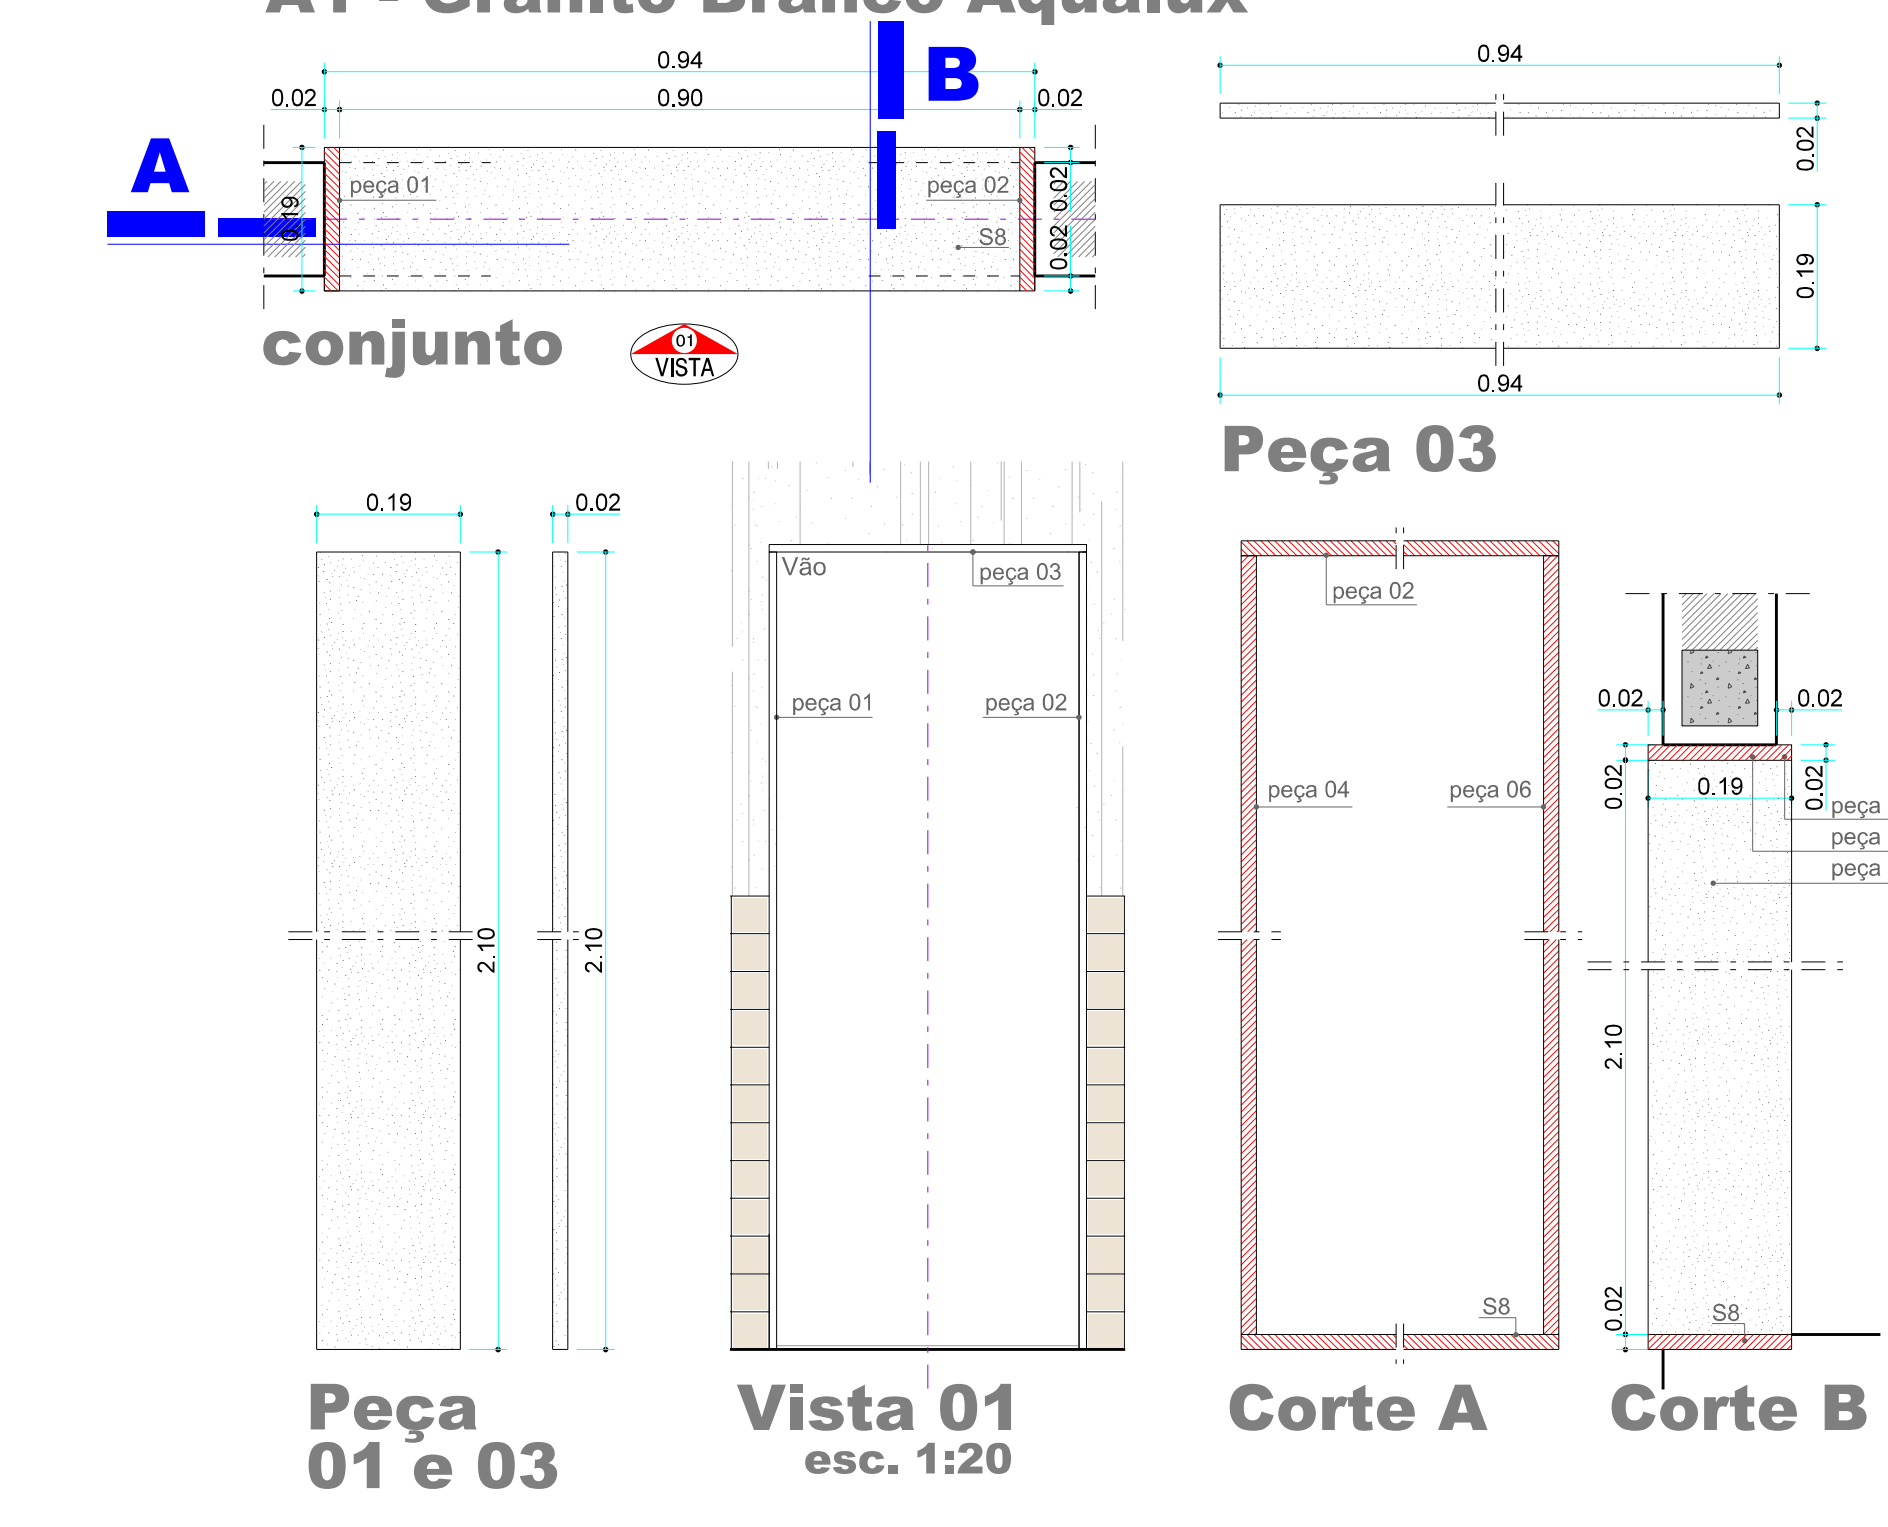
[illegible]

0.94
0.90
0.02
0.02
B
A
peça 01
peça 02
0.19
0.02
0.02
S8

conjunto

01
VISTA

0.94
0.02
0.19
0.94

Peça 03

0.19
0.02
2.10
2.10

Vão
peça 03
peça 01
peça 02

peça 02
peça 04
peça 06
S8

0.02
0.02
0.02
0.19
0.02
peça
peça
peça
2.10
0.02
S8

Peça 01 e 03

Vista 01
esc. 1:20

Corte A

Corte B